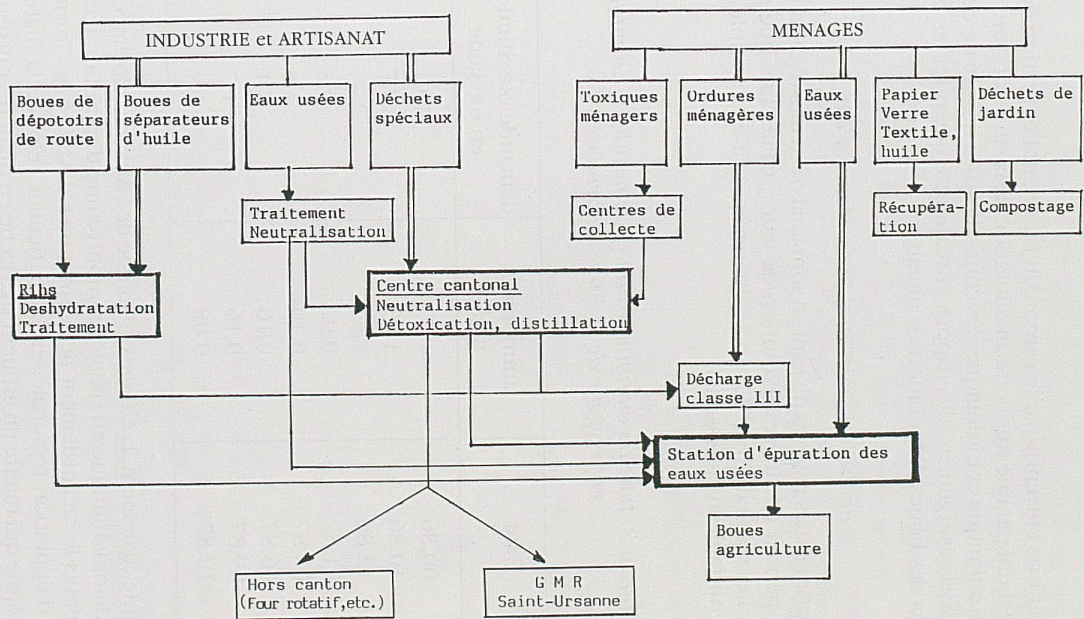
INDUSTRIE et ARTISANAT

MENAGES

Boues de dépotoirs de route

Boues de séparateurs d'huile

Eaux usées

Déchets spéciaux

Toxiques ménagers

Ordures ménagères

Eaux usées

Papier Verre Textile, huile

Déchets de jardin

Traitement Neutralisation

Centres de collecte

Récupération

Compostage

Rihs Deshydratation Traitement

Centre cantonal Neutralisation Détoxication, distillation

Décharge classe III

Station d'épuration des eaux usées

Boues agriculture

Hors canton (Four rotatif,etc.)

G M R Saint-Ursanne